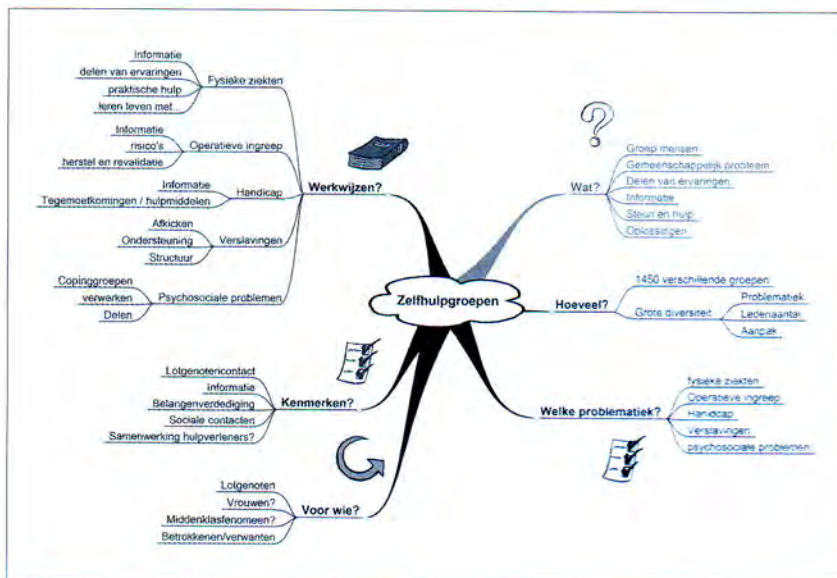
Zelfhulpgroepen

Werkwijzen?

Fysieke ziekten
Informatie
delen van ervaringen
praktische hulp
leren leven met...

Operatieve ingreep
Informatie
risico's
herstel en revalidatie

Handicap
Informatie
Tegemoetkomingen / hulpmiddelen

Verslavingen
Afkicken
Ondersteuning
Structuur

Psychosociale problemen
Copinggroepen
verwerken
Delen

Wat?
Groep mensen
Gemeenschappelijk probleem
Delen van ervaringen
Informatie
Steun en hulp
Oplossingen

Hoeveel?
1450 verschillende groepen
Grote diversiteit
Problematiek
Ledenaantal
Aanpak

Welke problematiek?
fysieke ziekten
Operatieve ingreep
Handicap
Verslavingen
psychosociale problemen

Kenmerken?
Lotgenotencontact
informatie
Belangenverdediging
Sociale contacten
Samenwerking hulpverleners?

Voor wie?
Lotgenoten
Vrouwen?
Middenklasfenomeen?
Betrokkenen/verwanten